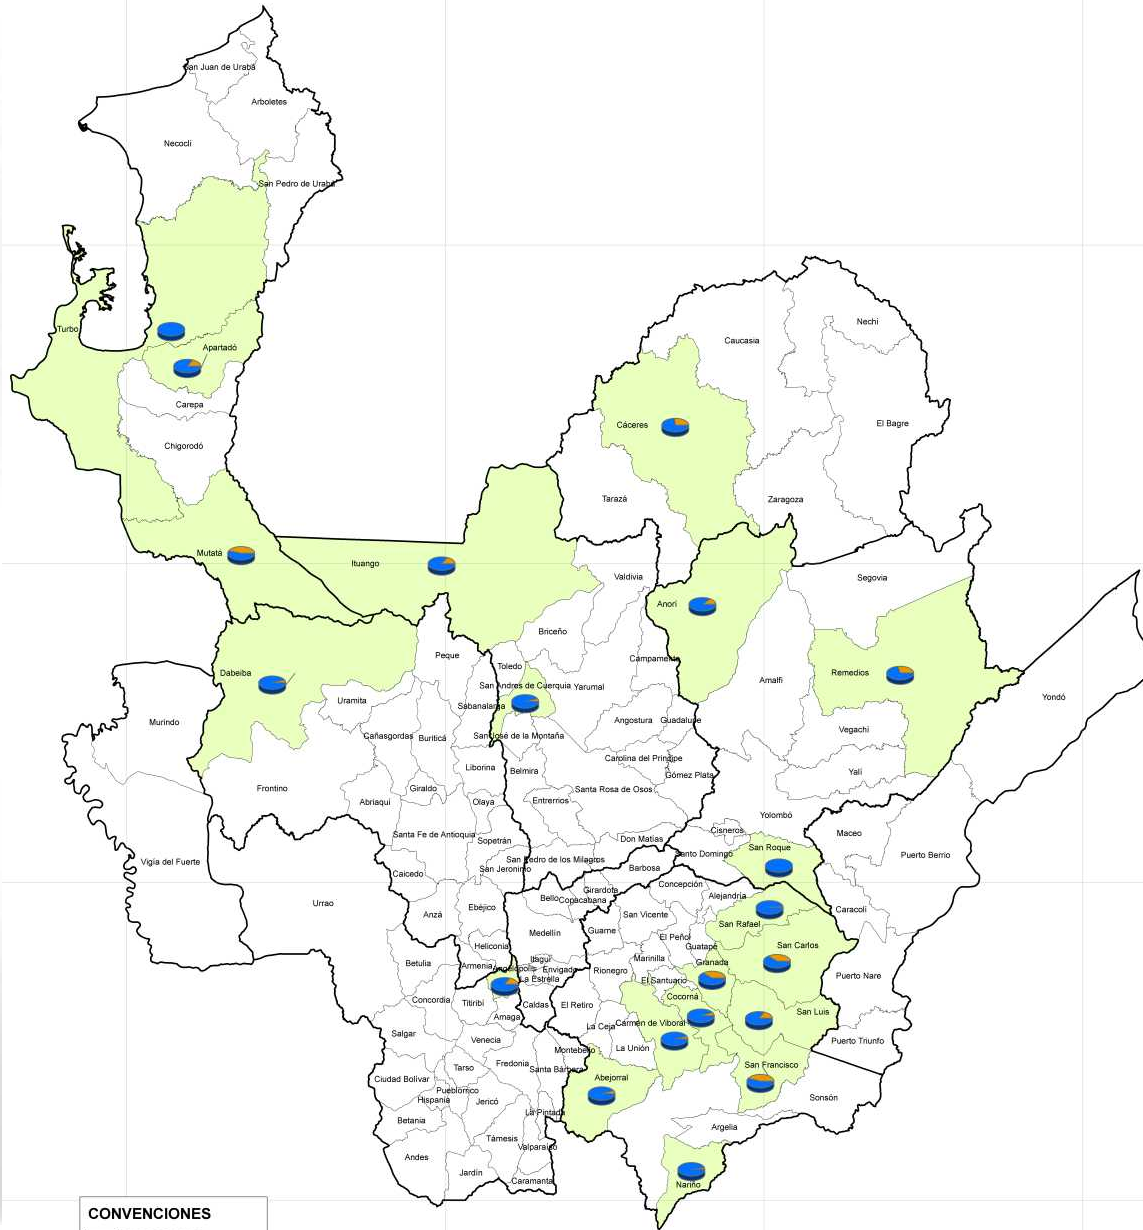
San Juan de Urabá
Arboletes
Necoclí
San Pedro de Urabá
Turbo
Apartadó
Carepa
Chigorodó
Mutatá
Ituango
Dabeiba
Murindó
Uramita
Peque
Toledo
San Andrés de Cuerquia
Sabanalarga
Yarumal
Briceño
Valdivia
Campamento
Caucasia
Nechí
Cáceres
El Bagre
Tarazá
Zaragoza
Anorí
Segovia
Remedios
Amalfi
Yondó
Vegachí
Yalí
Cañasgordas
Buriticá
San José de la Montaña
Angostura
Guadalupe
Carolina del Príncipe
Gómez Plata
Liborina
Belmira
Frontino
Abriaquí
Giraldo
Olaya
Entrerríos
Santa Rosa de Osos
Santa Fe de Antioquia
Sopetrán
Don Matías
Yolombó
Cisneros
Maceo
Puerto Berrío
Vigía del Fuerte
Caicedo
San Pedro de los Milagros
San Jerónimo
Santo Domingo
San Roque
Barbosa
Girardota
Concepción
Alejandría
Caracolí
Urrao
Anzá
Ebéjico
Bello
Copacabana
San Vicente
San Rafael
Medellín
Guarne
El Peñol
Guatapé
San Carlos
Heliconia
Betulia
Armenia
Angelópolis
Itagüí
Envigado
La Estrella
Marinilla
Rionegro
Granada
Puerto Nare
El Santuario
Concordia
Titiribí
Caldas
El Retiro
Cocorná
Amagá
San Luis
Salgar
La Ceja
Carmen de Viboral
Venecia
Puerto Triunfo
Montebello
La Unión
Fredonia
Tarso
Santa Bárbara
San Francisco
Ciudad Bolívar
Pueblorrico
Hispania
Abejorral
Jericó
Sonsón
Betania
La Pintada
Argelia
Támesis
Andes
Valparaíso
Jardín
Caramanta
Nariño
CONVENCIONES